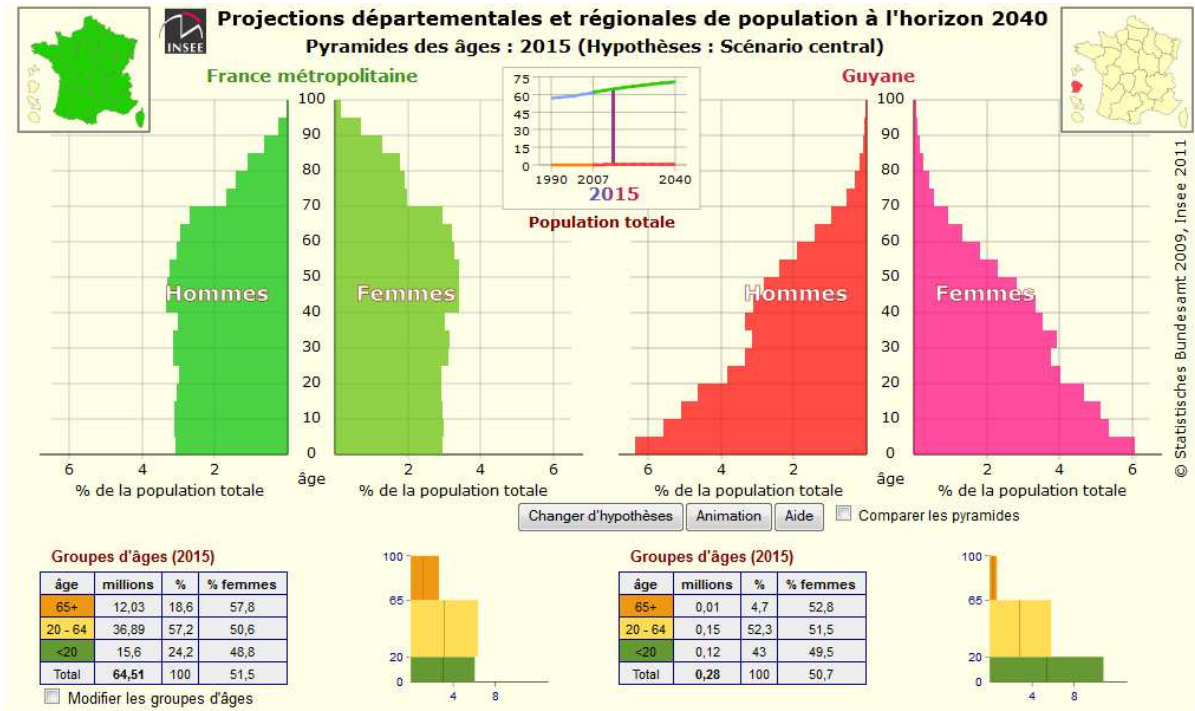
INSEE

Projections départementales et régionales de population à l'horizon 2040

Pyramides des âges : 2015 (Hypothèses : Scénario central)

France métropolitaine

Guyane

75
60
45
30
15
0
1990 2007 2040
2015
Population totale

Hommes
Femmes

Hommes
Femmes

100
90
80
70
60
50
40
30
20
10
0
âge

6 4 2
% de la population totale
2 4 6
% de la population totale

100
90
80
70
60
50
40
30
20
10
0
âge

6 4 2
% de la population totale
2 4 6
% de la population totale

© Statistisches Bundesamt 2009, Insee 2011

Changer d'hypothèses | Animation | Aide | Comparer les pyramides

Groupes d'âges (2015)

| âge | millions | % | % femmes |
|---|---|---|---|
| 65+ | 12,03 | 18,6 | 57,8 |
| 20 - 64 | 36,89 | 57,2 | 50,6 |
| <20 | 15,6 | 24,2 | 48,8 |
| Total | 64,51 | 100 | 51,5 |

Modifier les groupes d'âges

100
65
20
0
4 8

Groupes d'âges (2015)

| âge | millions | % | % femmes |
|---|---|---|---|
| 65+ | 0,01 | 4,7 | 52,8 |
| 20 - 64 | 0,15 | 52,3 | 51,5 |
| <20 | 0,12 | 43 | 49,5 |
| Total | 0,28 | 100 | 50,7 |

100
65
20
0
4 8